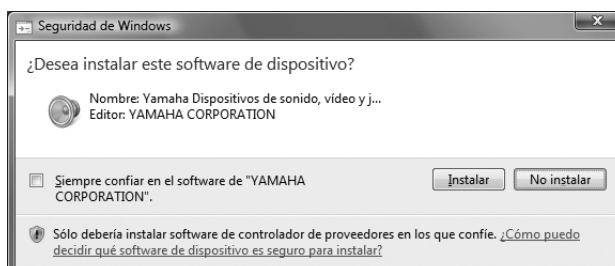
Seguridad de Windows

¿Desea instalar este software de dispositivo?

Nombre: Yamaha Dispositivos de sonido, vídeo y j...
Editor: YAMAHA CORPORATION

Siempre confiar en el software de "YAMAHA CORPORATION".

Instalar

No instalar

Sólo debería instalar software de controlador de proveedores en los que confíe. ¿Cómo puedo decidir qué software de dispositivo es seguro para instalar?